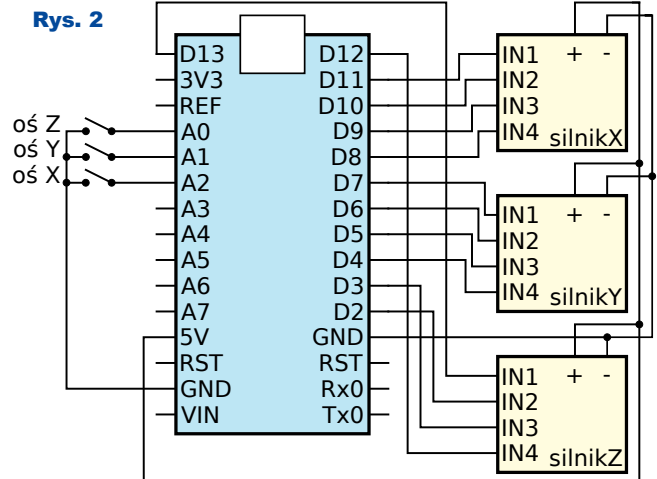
Rys. 2

oś Z
oś Y
oś X

D13
3V3
REF
A0
A1
A2
A3
A4
A5
A6
A7
5V
RST
GND
VIN

D12
D11
D10
D9
D8
D7
D6
D5
D4
D3
D2
GND
RST
Rx0
Tx0

IN1 + -
IN2
IN3
IN4 silnikX

IN1 + -
IN2
IN3
IN4 silnikY

IN1 + -
IN2
IN3
IN4 silnikZ